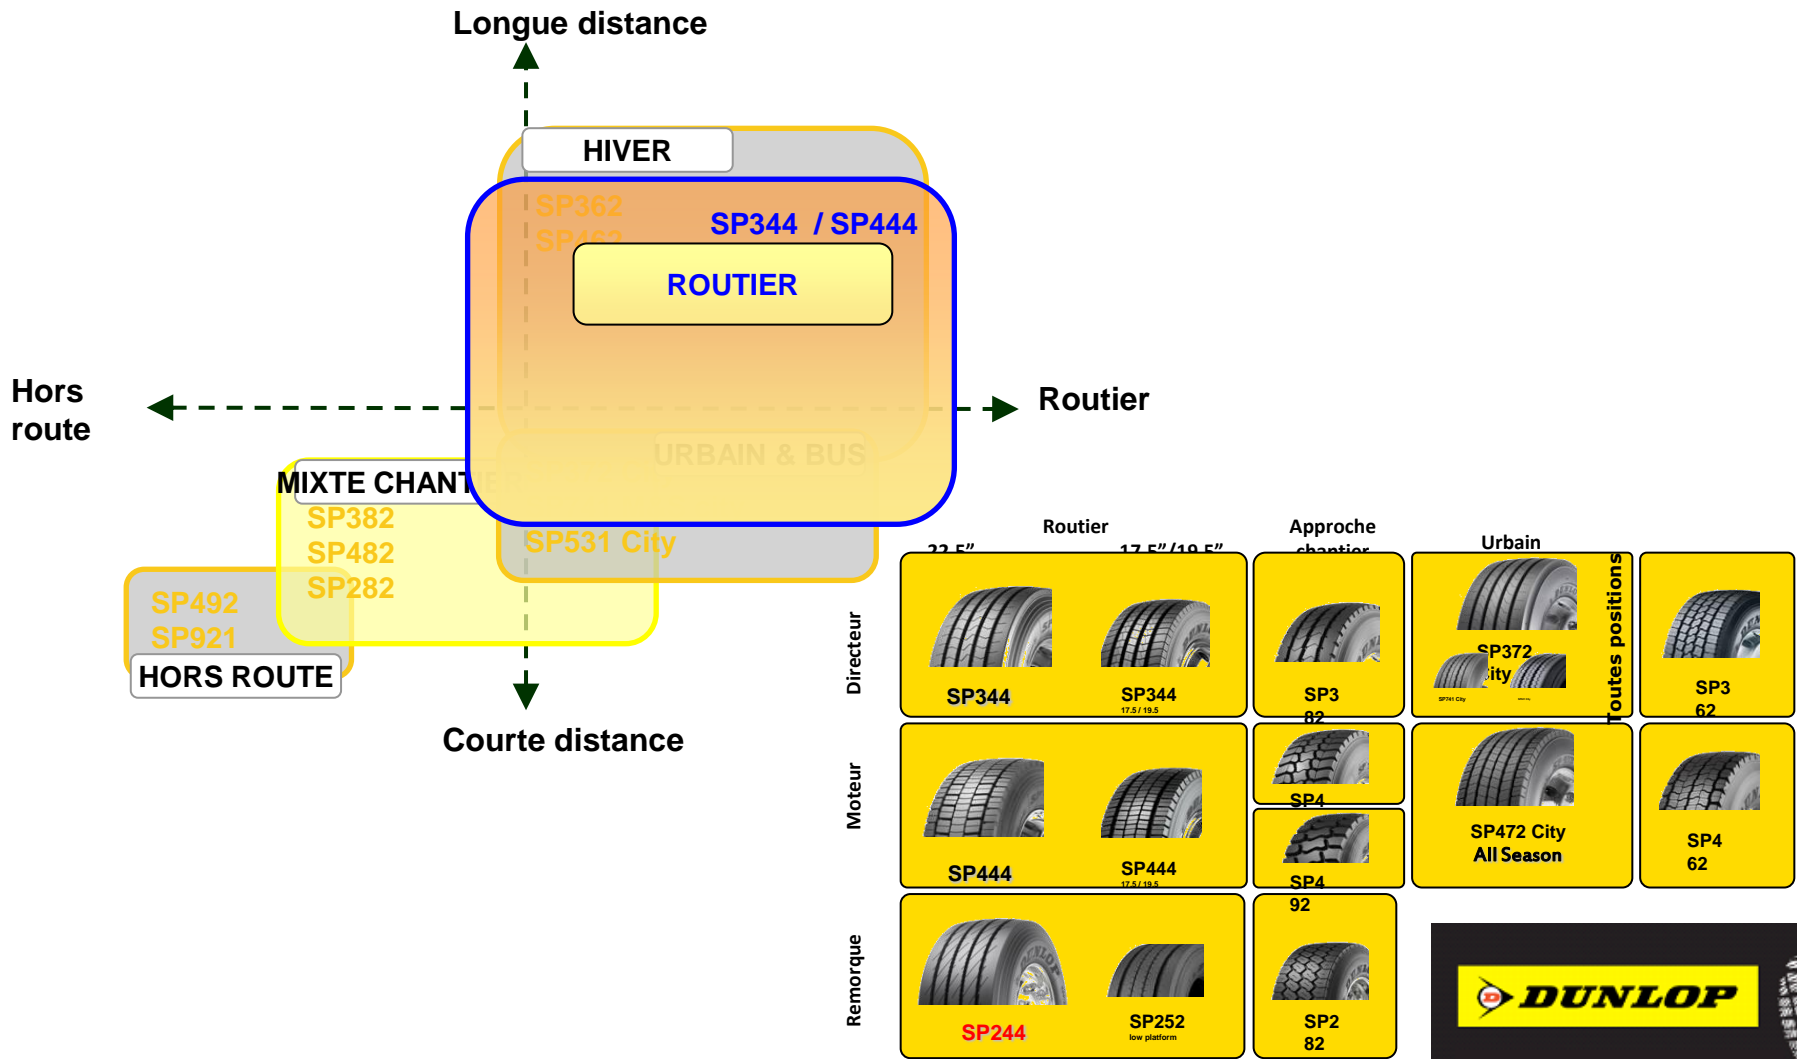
Longue distance

HIVER

SP362
SP462

SP344 / SP444

ROUTIER

Hors route

Routier

URBAIN & BUS

MIXTE CHANTIER
SP382
SP482
SP282

SP531 City

SP492
SP921
HORS ROUTE

Courte distance

Routier
22.5"
17.5"/19.5"
Approche chantier
Urbain

Directeur
SP344
SP344
17.5 / 19.5
SP382
SP372
City
Toutes positions
SP362

Moteur
SP444
SP444
17.5 / 19.5
SP482
SP492
SP472 City
All Season
SP462

Remorque
SP244
SP252
low platform
SP282

DUNLOP